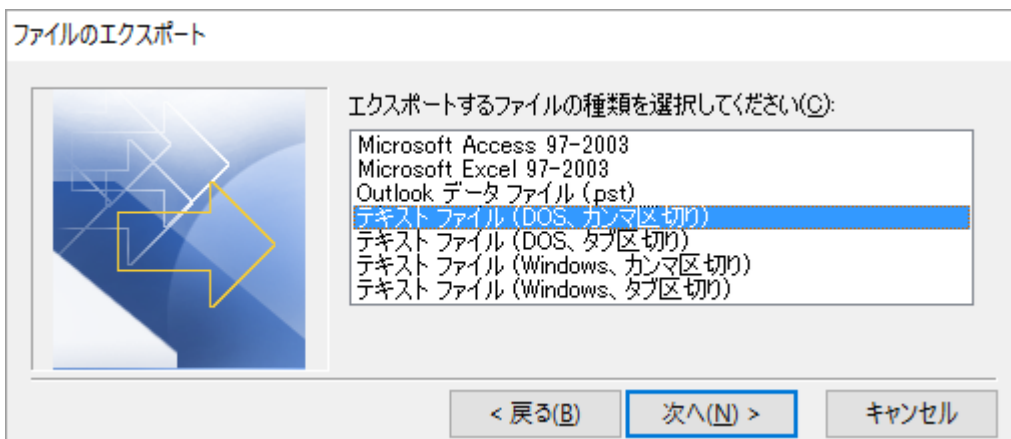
ファイルのエクスポート

エクスポートするファイルの種類を選択してください(C):

Microsoft Access 97-2003
Microsoft Excel 97-2003
Outlook データ ファイル (.pst)
テキスト ファイル (DOS、カンマ区切り)
テキスト ファイル (DOS、タブ区切り)
テキスト ファイル (Windows、カンマ区切り)
テキスト ファイル (Windows、タブ区切り)

< 戻る(B)
次へ(N) >
キャンセル